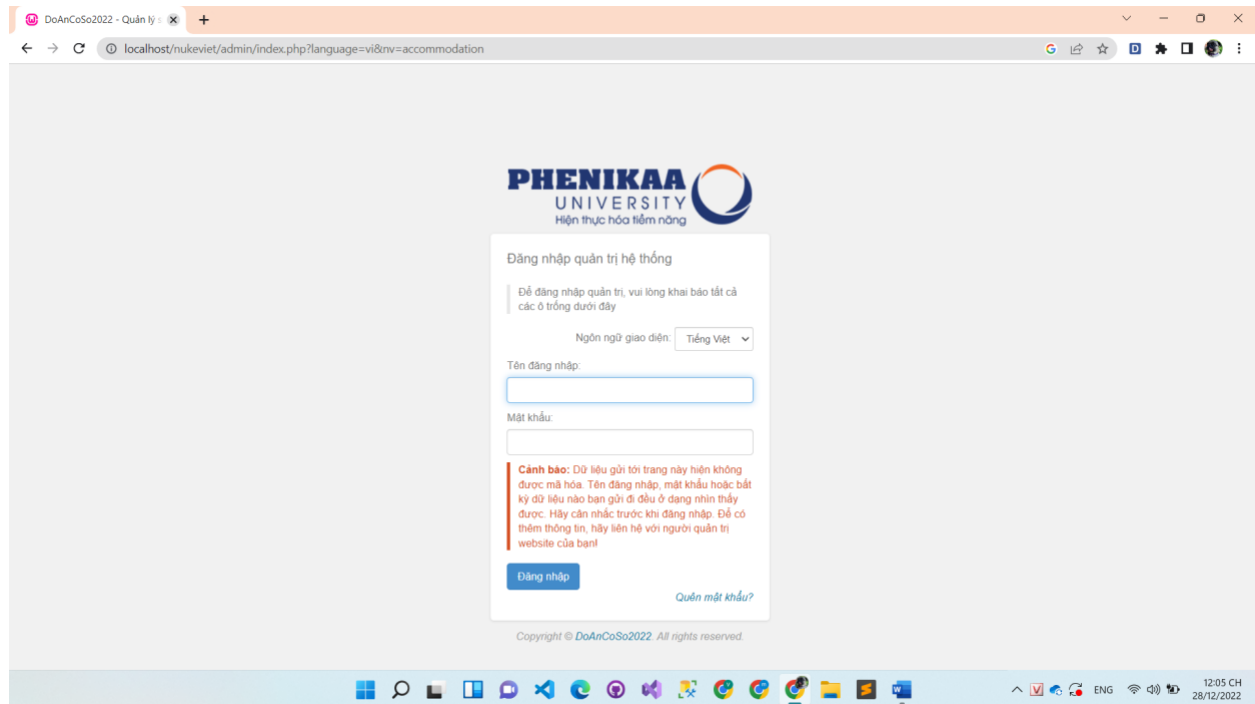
DoAnCoSo2022 - Quản lý s

localhost/nukeviet/admin/index.php?language=vi&nv=accommodation

PHENIKAA
UNIVERSITY
Hiện thực hóa tiềm năng

Đăng nhập quản trị hệ thống

Để đăng nhập quản trị, vui lòng khai báo tất cả các ô trống dưới đây

Ngôn ngữ giao diện: Tiếng Việt

Tên đăng nhập:

Mật khẩu:

Cảnh báo: Dữ liệu gửi tới trang này hiện không được mã hóa. Tên đăng nhập, mật khẩu hoặc bất kỳ dữ liệu nào bạn gửi đi đều ở dạng nhìn thấy được. Hãy cân nhắc trước khi đăng nhập. Để có thêm thông tin, hãy liên hệ với người quản trị website của bạn!

Đăng nhập

Quên mật khẩu?

Copyright © DoAnCoSo2022. All rights reserved.

ENG
12:05 CH
28/12/2022